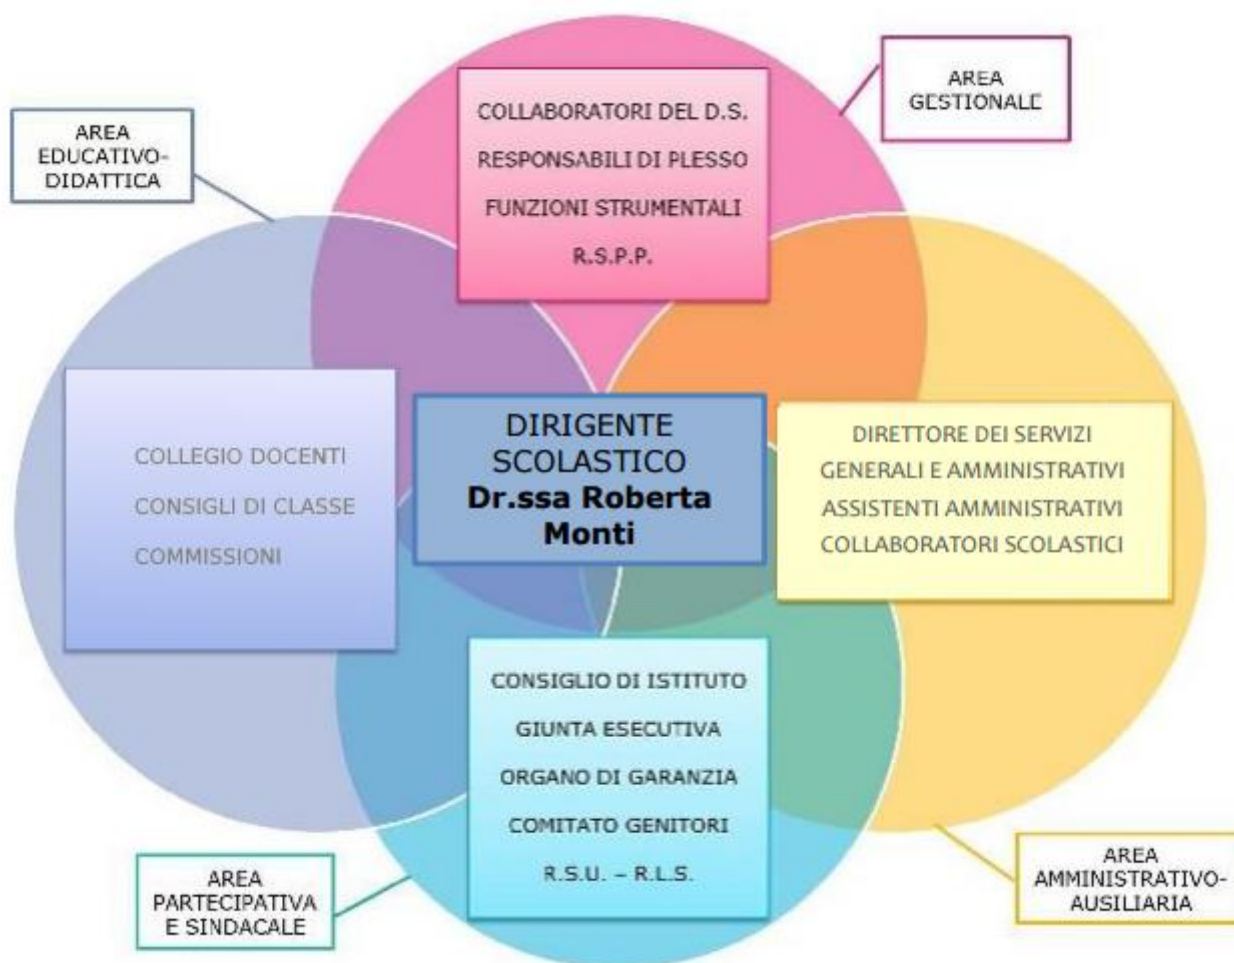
AREA EDUCATIVO-DIDATTICA

COLLABORATORI DEL D.S.
RESPONSABILI DI PLESSO
FUNZIONI STRUMENTALI
R.S.P.P.

AREA GESTIONALE

COLLEGIO DOCENTI
CONSIGLI DI CLASSE
COMMISSIONI

DIRIGENTE SCOLASTICO
Dr.ssa Roberta Monti

DIRETTORE DEI SERVIZI GENERALI E AMMINISTRATIVI
ASSISTENTI AMMINISTRATIVI
COLLABORATORI SCOLASTICI

CONSIGLIO DI ISTITUTO
GIUNTA ESECUTIVA
ORGANO DI GARANZIA
COMITATO GENITORI
R.S.U. – R.L.S.

AREA PARTECIPATIVA E SINDACALE

AREA AMMINISTRATIVO-AUSILIARIA